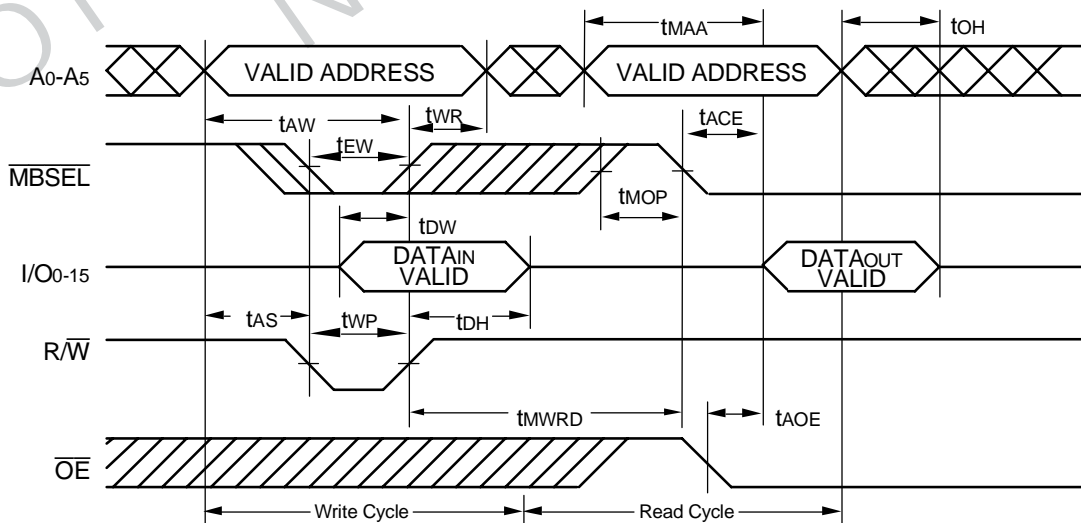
tMAA
tOH
A0-A5
VALID ADDRESS
VALID ADDRESS
tAW
tWR
tACE
tEW
$\overline{MBSEL}$
tMOP
tDW
I/O0-15
DATAIN VALID
DATAOUT VALID
tAS
tWP
tDH
R/$\overline{W}$
tMWRD
tAOE
$\overline{OE}$
Write Cycle
Read Cycle